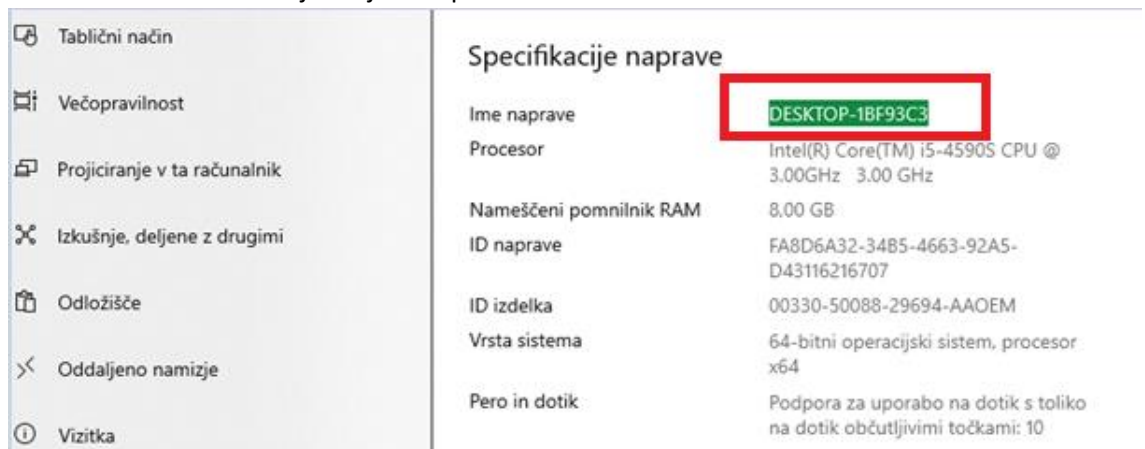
Tablični način

Večopravilnost

Projiciranje v ta računalnik

Izkušnje, deljene z drugimi

Odložišče

Oddaljeno namizje

Vizitka

Specifikacije naprave

| | |
|---|---|
| Ime naprave | DESKTOP-1BF93C3 |
| Procesor | Intel(R) Core(TM) i5-4590S CPU @ 3.00GHz 3.00 GHz |
| Nameščeni pomnilnik RAM | 8.00 GB |
| ID naprave | FA8D6A32-34B5-4663-92A5-D43116216707 |
| ID izdelka | 00330-50088-29694-AAOEM |
| Vrsta sistema | 64-bitni operacijski sistem, procesor x64 |
| Pero in dotik | Podpora za uporabo na dotik s toliko na dotik občutljivimi točkami: 10 |